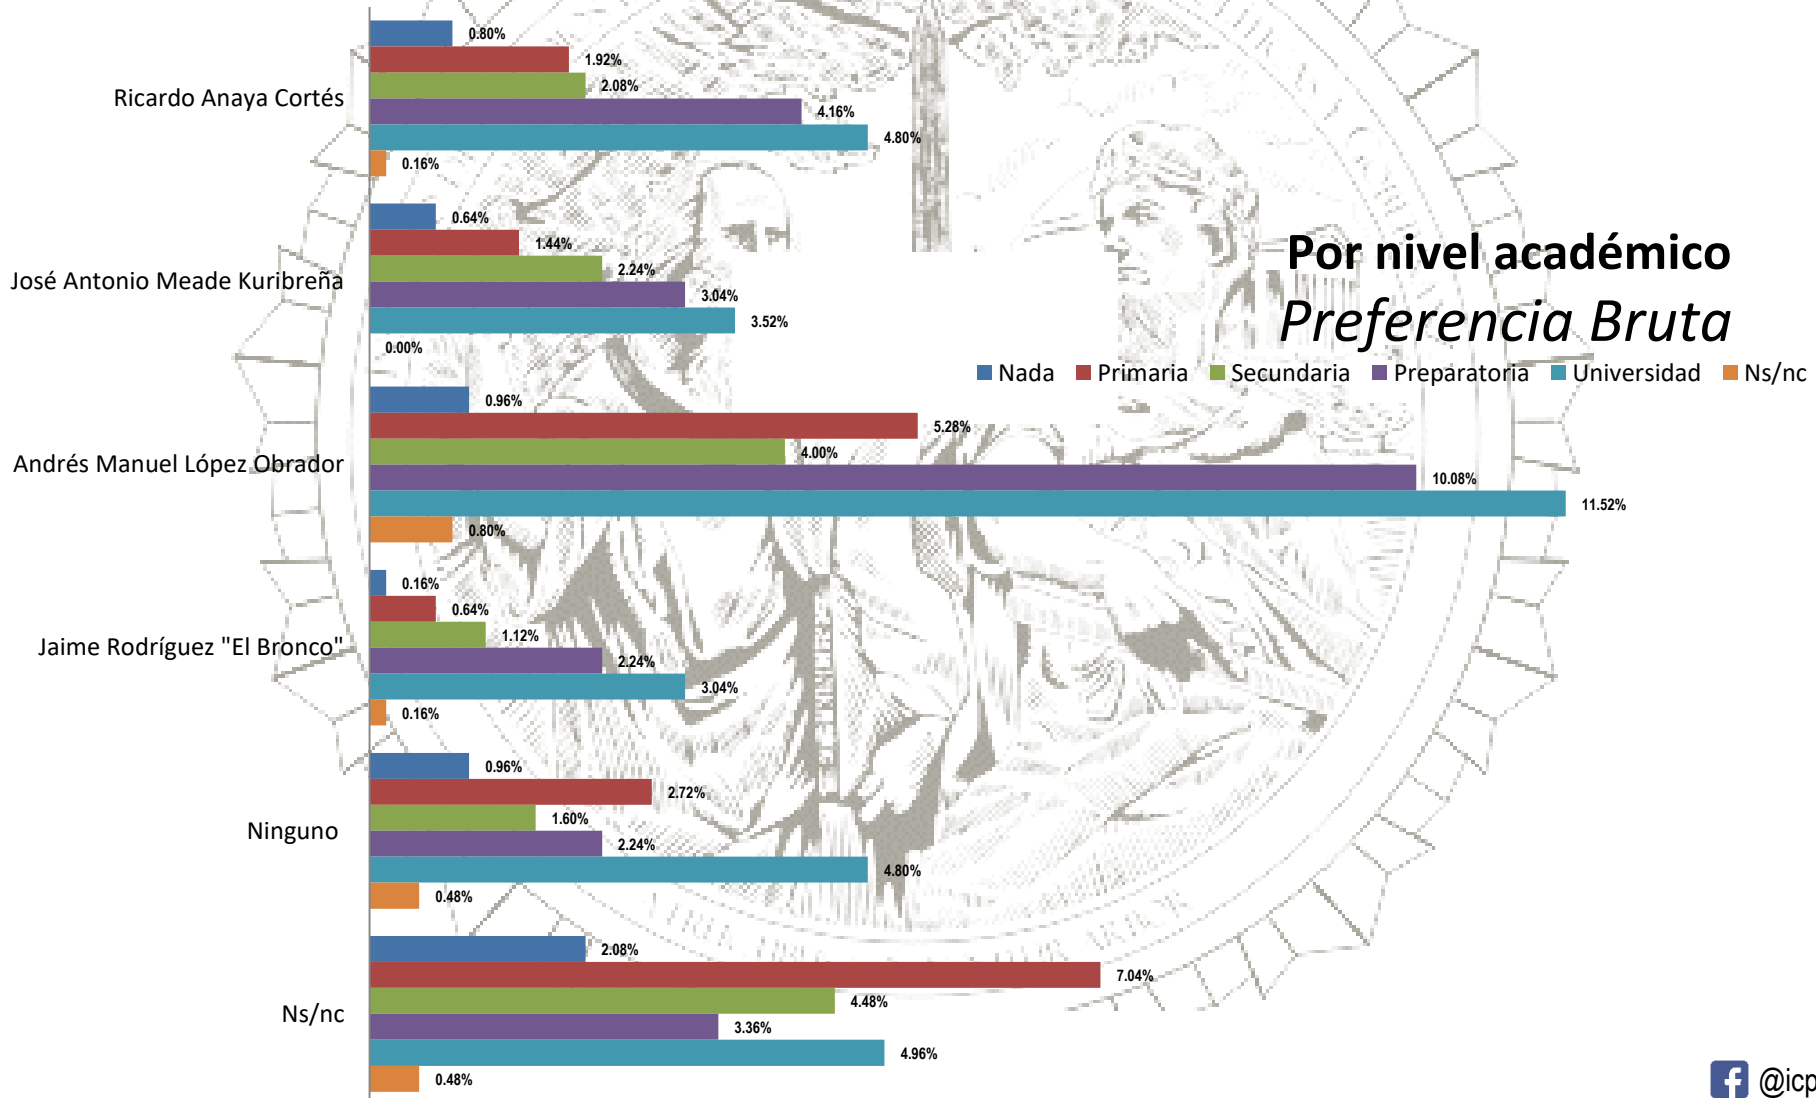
Por nivel académico
Preferencia Bruta

Nada Primaria Secundaria Preparatoria Universidad Ns/nc

Ricardo Anaya Cortés
0.80%
1.92%
2.08%
4.16%
4.80%
0.16%

José Antonio Meade Kuribreña
0.64%
1.44%
2.24%
3.04%
3.52%
0.00%

Andrés Manuel López Obrador
0.96%
5.28%
4.00%
10.08%
11.52%
0.80%

Jaime Rodríguez "El Bronco"
0.16%
0.64%
1.12%
2.24%
3.04%
0.16%

Ninguno
0.96%
2.72%
1.60%
2.24%
4.80%
0.48%

Ns/nc
2.08%
7.04%
4.48%
3.36%
4.96%
0.48%

@icp